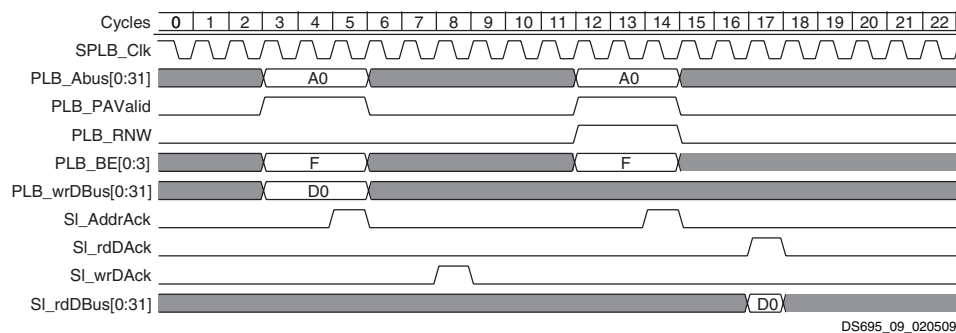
| Cycles | 0 | 1 | 2 | 3 | 4 | 5 | 6 | 7 | 8 | 9 | 10 | 11 | 12 | 13 | 14 | 15 | 16 | 17 | 18 | 19 | 20 | 21 | 22 |
|---|---|---|---|---|---|---|---|---|---|---|---|---|---|---|---|---|---|---|---|---|---|---|---|

SPLB_Clk

PLB_Abus[0:31] A0 A0

PLB_PAValid

PLB_RNW

PLB_BE[0:3] F F

PLB_wrDBus[0:31] D0

Sl_AddrAck

Sl_rdDAck

Sl_wrDAck

Sl_rdDBus[0:31] D0

DS695_09_020509